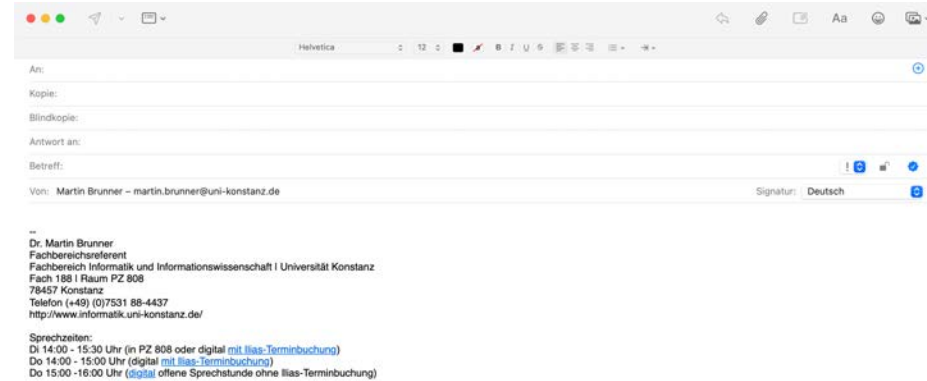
Aa

Helvetica 12

An:

Kopie:

Blindkopie:

Antwort an:

Betreff:

Von: Martin Brunner – martin.brunner@uni-konstanz.de

Signatur: Deutsch

--
Dr. Martin Brunner
Fachbereichsreferent
Fachbereich Informatik und Informationswissenschaft | Universität Konstanz
Fach 188 | Raum PZ 808
78457 Konstanz
Telefon (+49) (0)7531 88-4437
http://www.informatik.uni-konstanz.de/

Sprechzeiten:
Di 14:00 - 15:30 Uhr (in PZ 808 oder digital mit Ilias-Terminbuchung)
Do 14:00 - 15:00 Uhr (digital mit Ilias-Terminbuchung)
Do 15:00 -16:00 Uhr (digital offene Sprechstunde ohne Ilias-Terminbuchung)